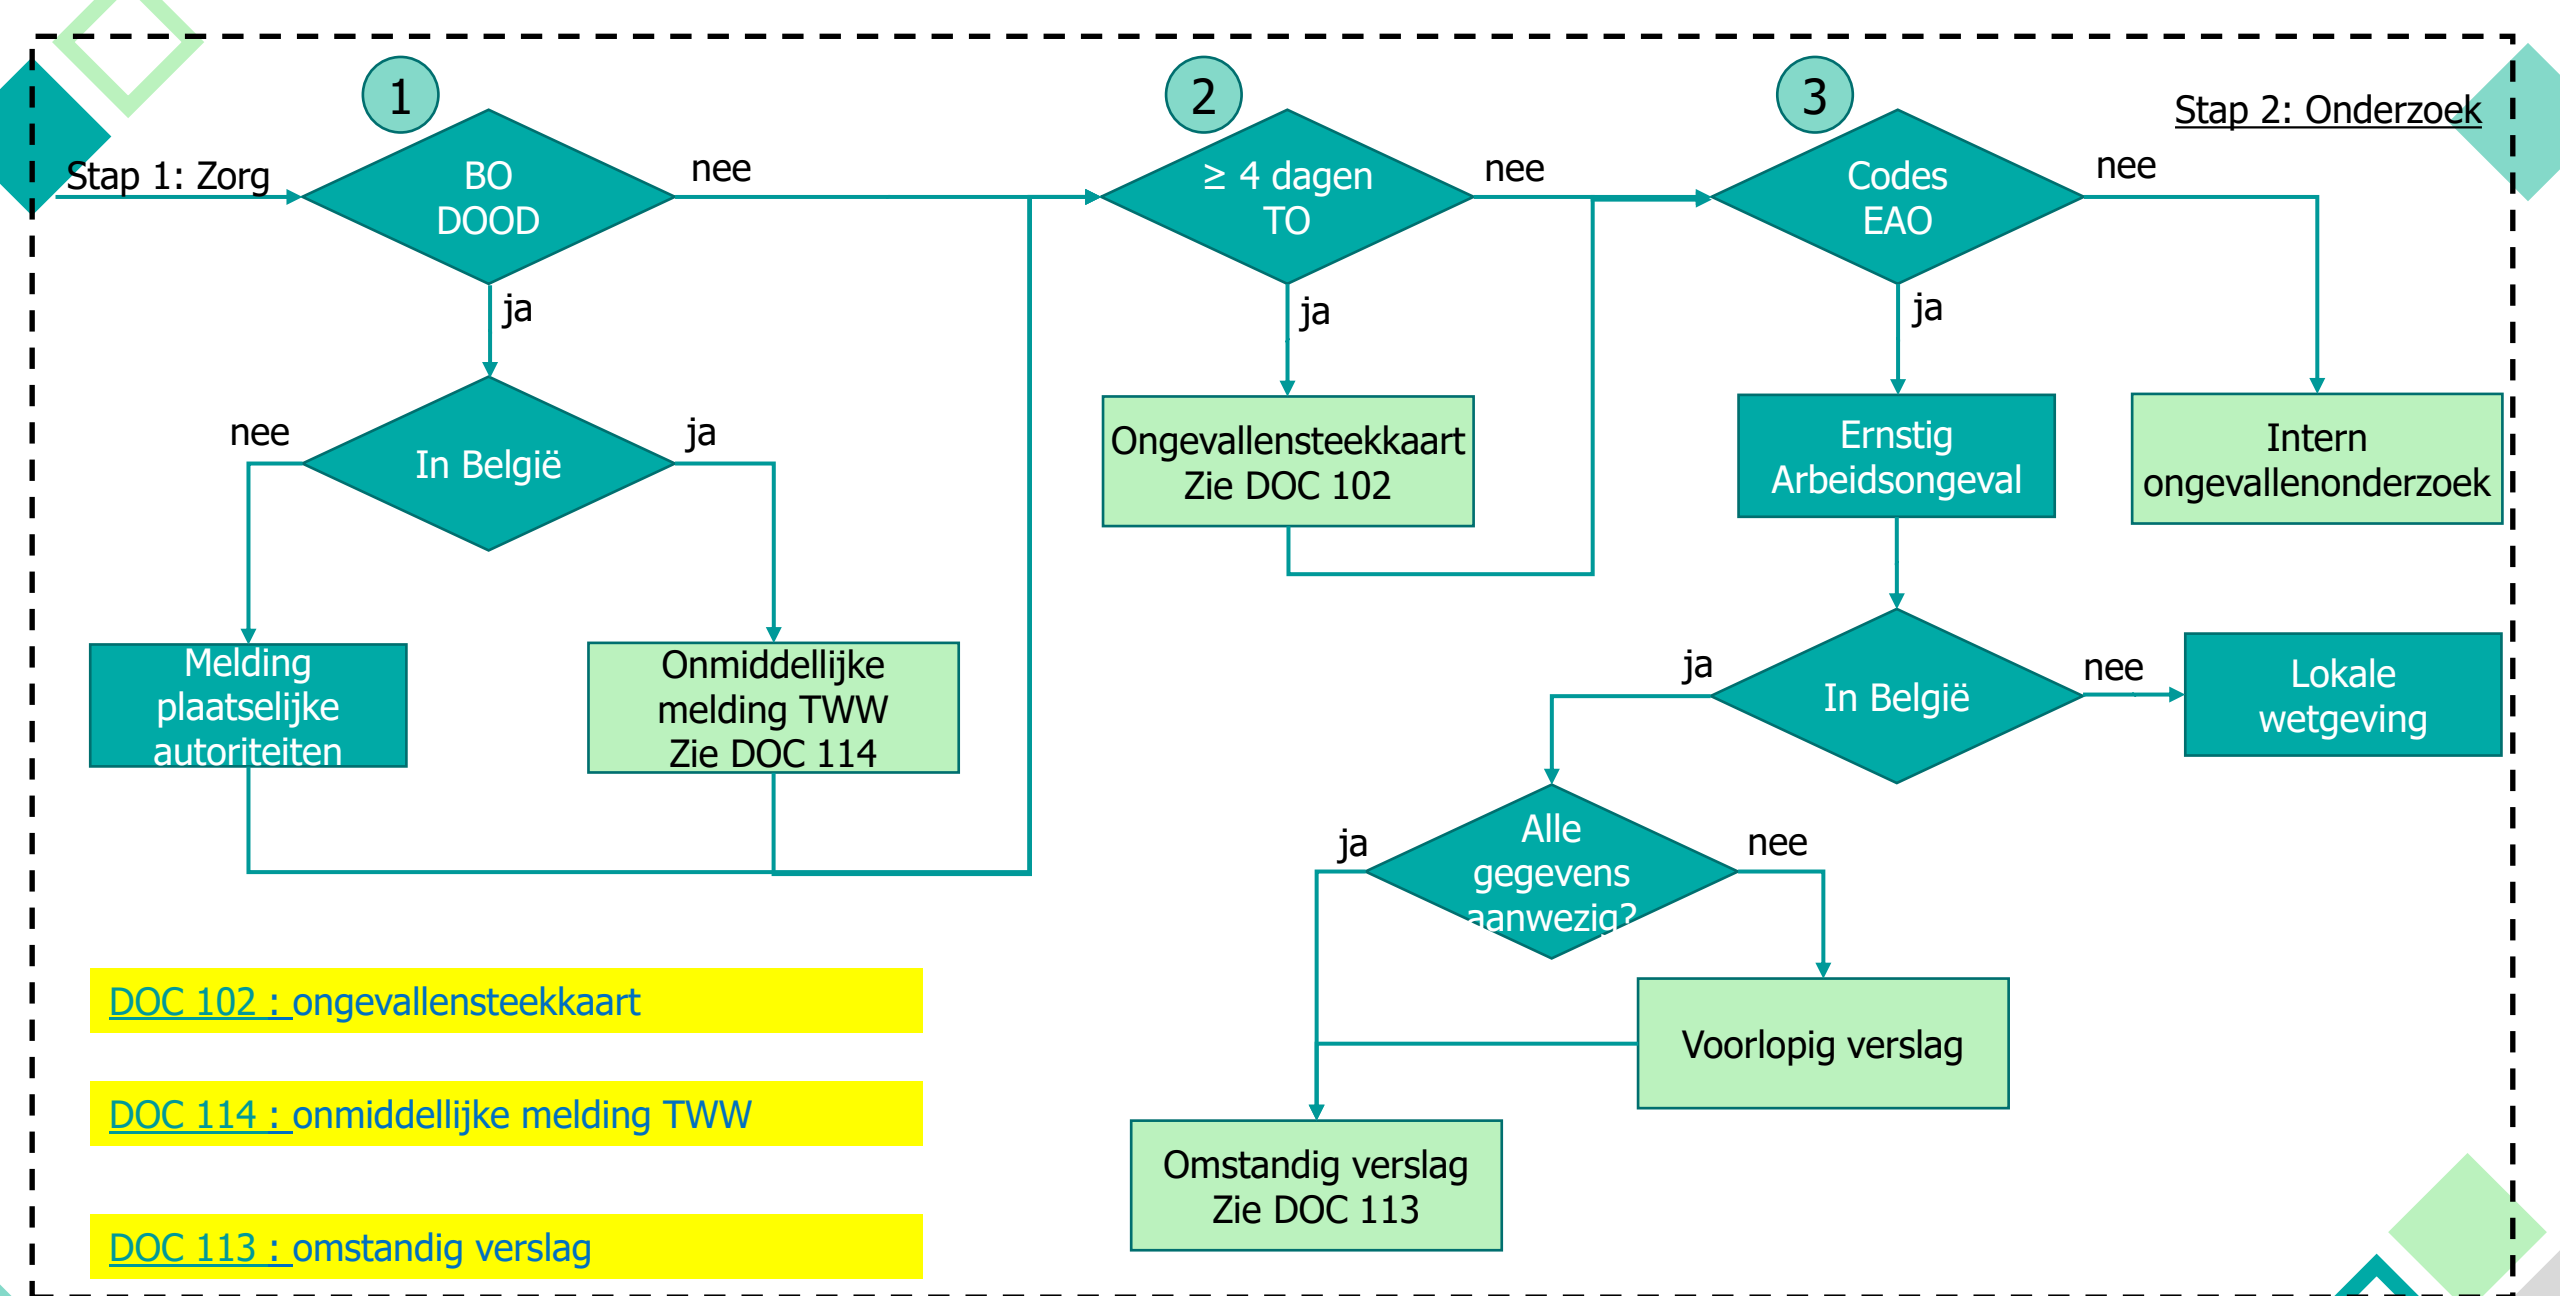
Stap 2: Onderzoek

Stap 1: Zorg

1
BO DOOD
nee
ja

In België
nee
ja

Melding plaatselijke autoriteiten

Onmiddellijke melding TWW Zie DOC 114

2
≥ 4 dagen TO
nee
ja

Ongevallensteekkaart Zie DOC 102

3
Codes EAO
nee
ja

Ernstig Arbeidsongeval

Intern ongevallenonderzoek

In België
ja
nee

Lokale wetgeving

Alle gegevens aanwezig?
ja
nee

Voorlopig verslag

Omstandig verslag Zie DOC 113

DOC 102 : ongevallensteekkaart

DOC 114 : onmiddellijke melding TWW

DOC 113 : omstandig verslag